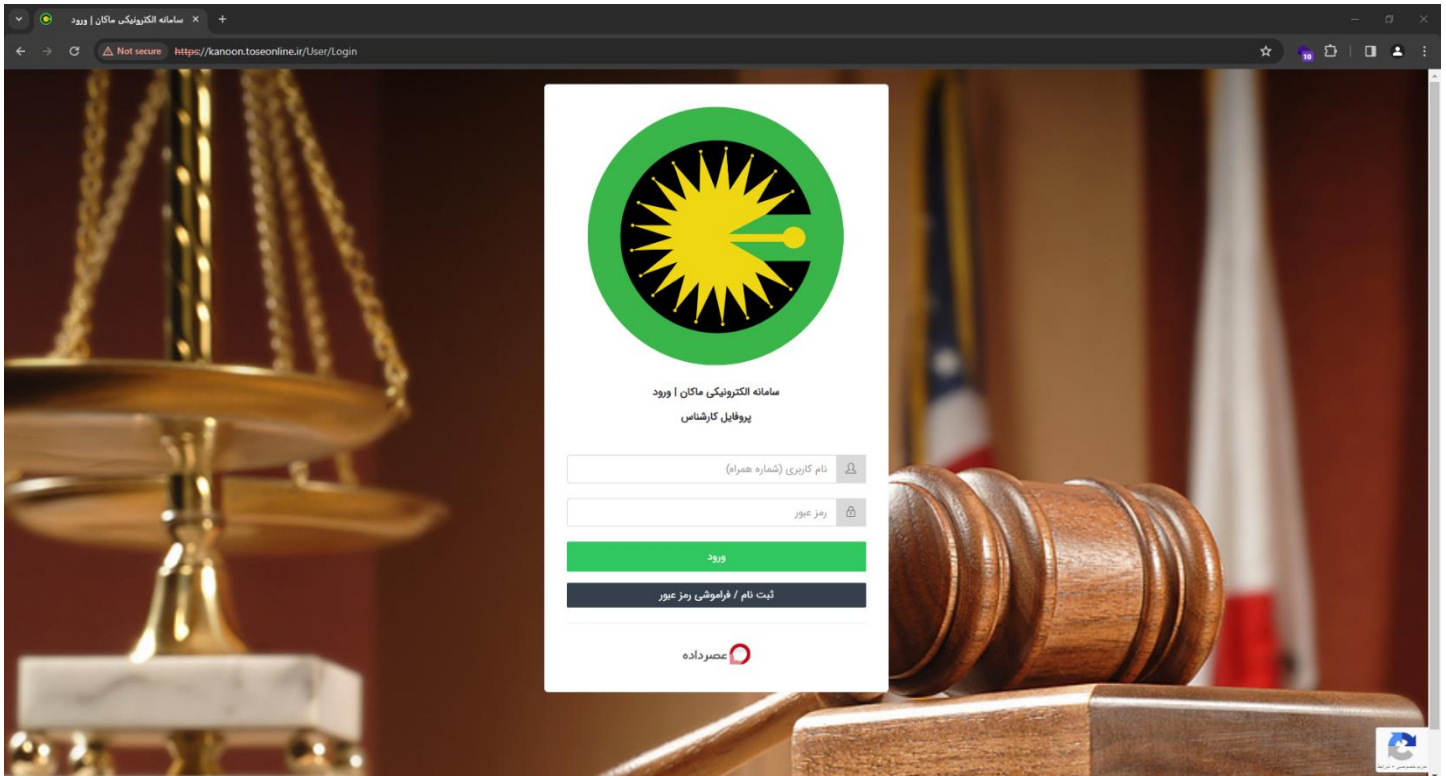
سامانه الکترونیکی ماکان | ورود ×
+

Not secure https://kanoon.toseonline.ir/User/Login

10

سامانه الکترونیکی ماکان | ورود

پروفایل کارشناس

نام کاربری (شماره همراه)

رمز عبور

ورود

ثبت نام / فراموشی رمز عبور

عصرداده

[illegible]